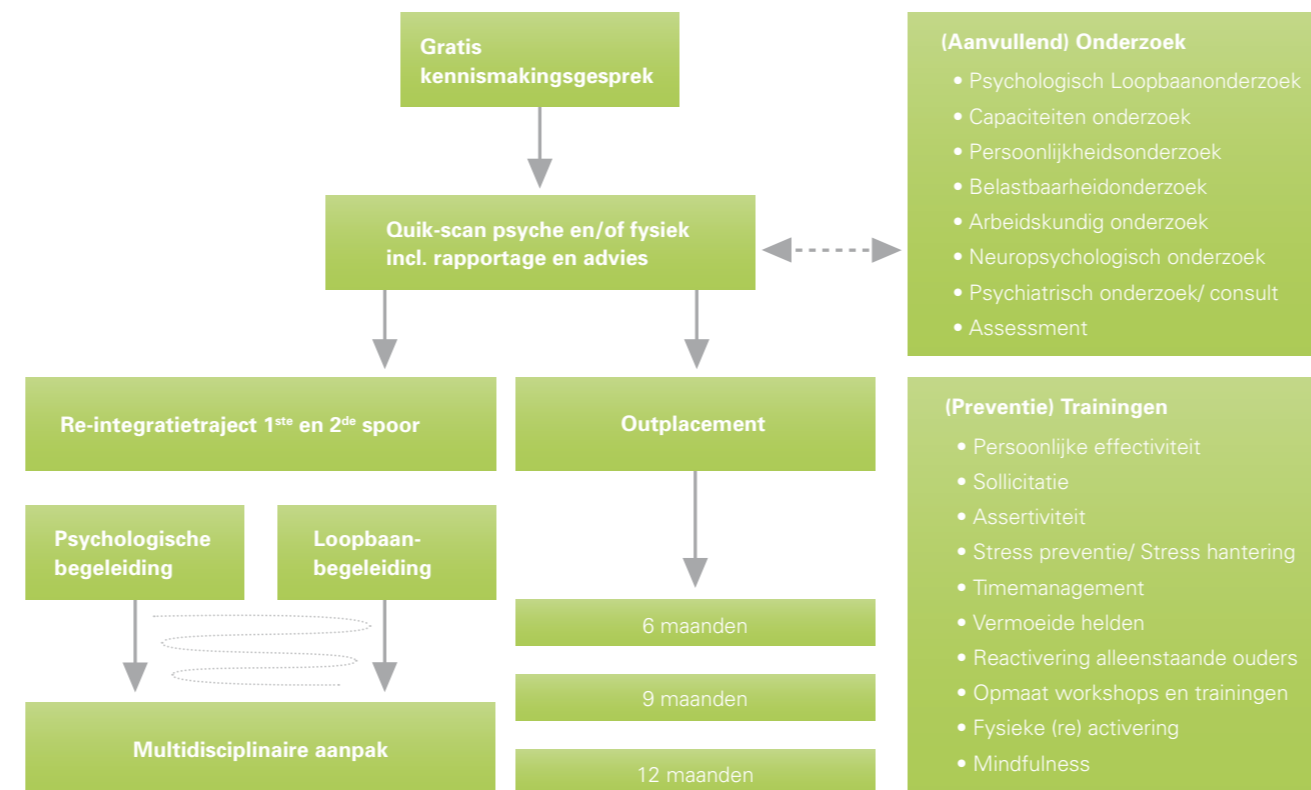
Gratis kennismakingsgesprek

Quik-scan psyche en/of fysiek incl. rapportage en advies

(Aanvullend) Onderzoek
• Psychologisch Loopbaanonderzoek
• Capaciteiten onderzoek
• Persoonlijkheidsonderzoek
• Belastbaarheidonderzoek
• Arbeidskundig onderzoek
• Neuropsychologisch onderzoek
• Psychiatrisch onderzoek/ consult
• Assessment

Re-integratietraject 1$^{ste}$ en 2$^{de}$ spoor

Outplacement

(Preventie) Trainingen
• Persoonlijke effectiviteit
• Sollicitatie
• Assertiviteit
• Stress preventie/ Stress hantering
• Timemanagement
• Vermoeide helden
• Reactivering alleenstaande ouders
• Opmaat workshops en trainingen
• Fysieke (re) activering
• Mindfulness

Psychologische begeleiding

Loopbaanbegeleiding

6 maanden

9 maanden

12 maanden

Multidisciplinaire aanpak